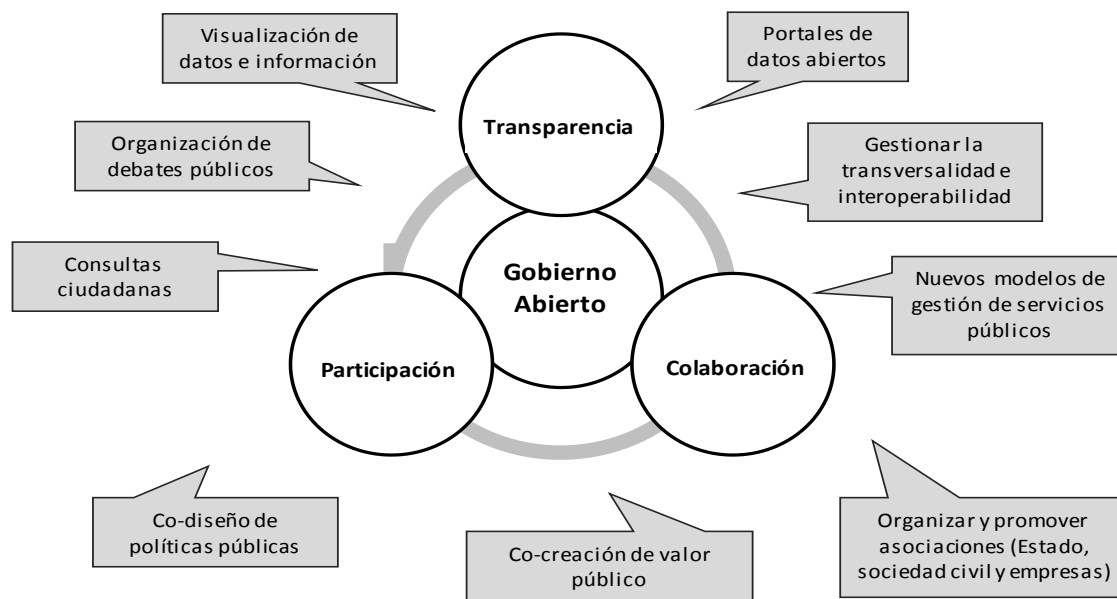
Visualización de datos e información

Portales de datos abiertos

Transparencia

Organización de debates públicos

Gestionar la transversalidad e interoperabilidad

Consultas ciudadanas

Gobierno Abierto

Nuevos modelos de gestión de servicios públicos

Participación

Colaboración

Co-diseño de políticas públicas

Co-creación de valor público

Organizar y promover asociaciones (Estado, sociedad civil y empresas)